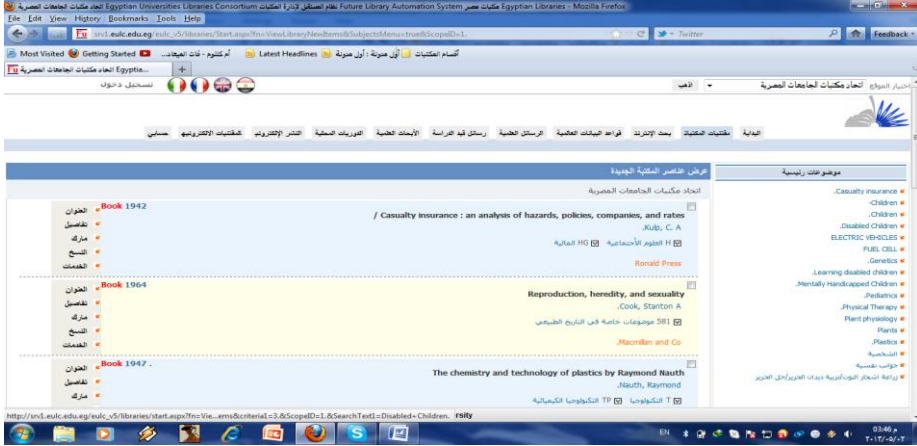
اتحاد مكتبات الجامعات المصرية Egyptian Universities Libraries Consortium نظام المستقبل لإدارة المكتبات Future Library Automation System مكتبات مصر Egyptian Libraries - Mozilla Firefox

File Edit View History Bookmarks Tools Help

srv1.eulc.edu.eg/eulc_v5/libraries/Start.aspx?fn=ViewLibraryNewItems&SubjectsMenu=true&ScopeID=1.

Twitter

Feedback

Most Visited Getting Started أم كلثوم - ثات الميعاد... أول مدونة : أول مدونة أقسام المكتبات Latest Headlines

اتحاد مكتبات الجامعات المصرية Egyptia...

تسجيل دخول

اختيار الموقع اتحاد مكتبات الجامعات المصرية اذهب

البداية مقتنيات المكتبة بحث الإنترنت قواعد البيانات العالمية الرسائل العلمية رسائل قيد الدراسة الأبحاث العلمية الدوريات المحلية النشر الإلكتروني المقتنيات الإلكترونية حسابي

موضوعات رئيسية

Casualty insurance.
Children-
Children.
Disabled Children.
ELECTRIC VEHICLES
FUEL CELL
Genetics.
Learning disabled children.
Mentally Handicapped Children.
Pediatrics.
Physical Therapy.
Plant physiology
Plants.
Plastics.
الشخصية.
جوانب نفسية.
زراعة اشجار التوت/تربية ديدان الحرير/حل الحرير

عرض العناصر المكتبة الجديدة

اتحاد مكتبات الجامعات المصرية

Book 1942

/ Casualty insurance : an analysis of hazards, policies, companies, and rates

Kulp, C. A.

H العلوم الاجتماعية HG المالية

Ronald Press

العنوان
تفاصيل
مارك
النسخ
الخدمات

Book 1964

Reproduction, heredity, and sexuality

Cook, Stanton A.

581 موضوعات خاصة في التاريخ الطبيعي

Macmillan and Co.

العنوان
تفاصيل
مارك
النسخ
الخدمات

Book 1947 .

The chemistry and technology of plastics by Raymond Nauth

Nauth, Raymond.

T التكنولوجيا TP التكنولوجيا الكيميائية

العنوان
تفاصيل
مارك
النسخ

http://srv1.eulc.edu.eg/eulc_v5/libraries/start.aspx?fn=Vie...ems&criteria1=3.&ScopeID=1.&SearchText1=Disabled+Children. rsity

EN 03:46 م ٢٠١٣/٠٥/٠٢